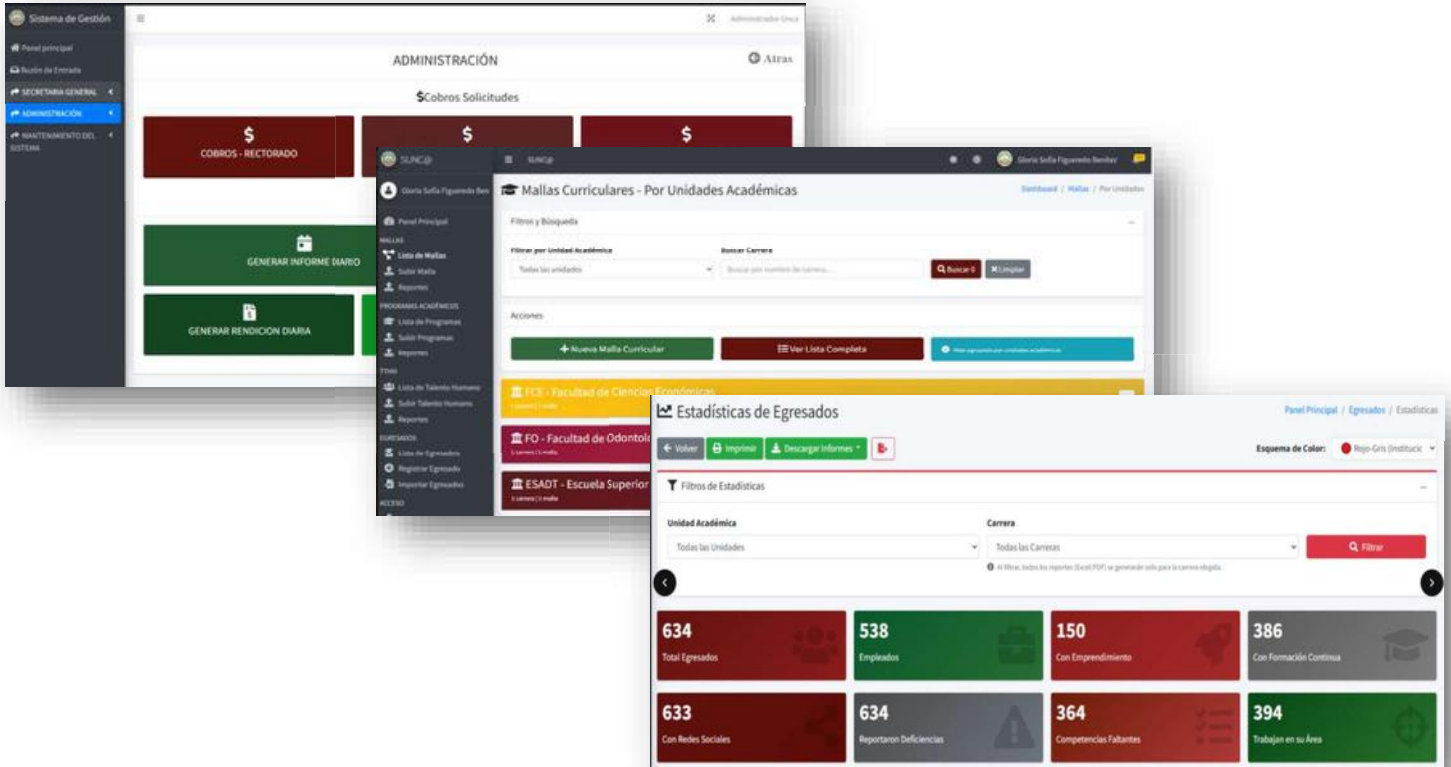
Sistema de Gestión
Panel principal
Buzón de Entrada
SECRETARIA GENERAL
ADMINISTRACIÓN
MANTENIMIENTO DEL SISTEMA
Administrador Unico
ADMINISTRACIÓN
Atras
$Cobros Solicitudes
$
COBROS - RECTORADO
$
$
GENERAR INFORME DIARIO
GENERAR RENDICION DIARIA

SUNC@
SUNC@
Gloria Sofia Figueredo Benitez
Gloria Sofia Figueredo Ben
Panel Principal
MALLAS
Lista de Mallas
Subir Malla
Reportes
PROGRAMAS ACADÉMICOS
Lista de Programas
Subir Programas
Reportes
TTHH
Lista de Talento Humano
Subir Talento Humano
Reportes
EGRESADOS
Lista de Egresados
Registrar Egresado
Importar Egresados
ACCESO
Mallas Curriculares - Por Unidades Académicas
Dashboard / Mallas / Por Unidades
Filtros y Búsqueda
Filtrar por Unidad Académica
Todas las unidades
Buscar Carrera
Buscar por nombre de carrera...
Buscar
Limpiar
Acciones
Nueva Malla Curricular
Ver Lista Completa
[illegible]
FCE - Facultad de Ciencias Económicas
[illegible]
FO - Facultad de Odontol
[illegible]
ESADT - Escuela Superior
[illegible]

Estadísticas de Egresados
Panel Principal / Egresados / Estadísticas
Volver
Imprimir
Descargar Informes
Esquema de Color:
Rojo-Gris (Instituc
Filtros de Estadísticas
Unidad Académica
Todas las Unidades
Carrera
Todas las Carreras
Filtrar
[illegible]
634
Total Egresados
538
Empleados
150
Con Emprendimiento
386
Con Formación Continua
633
Con Redes Sociales
634
Reportaron Deficiencias
364
Competencias Faltantes
394
Trabajan en su Área